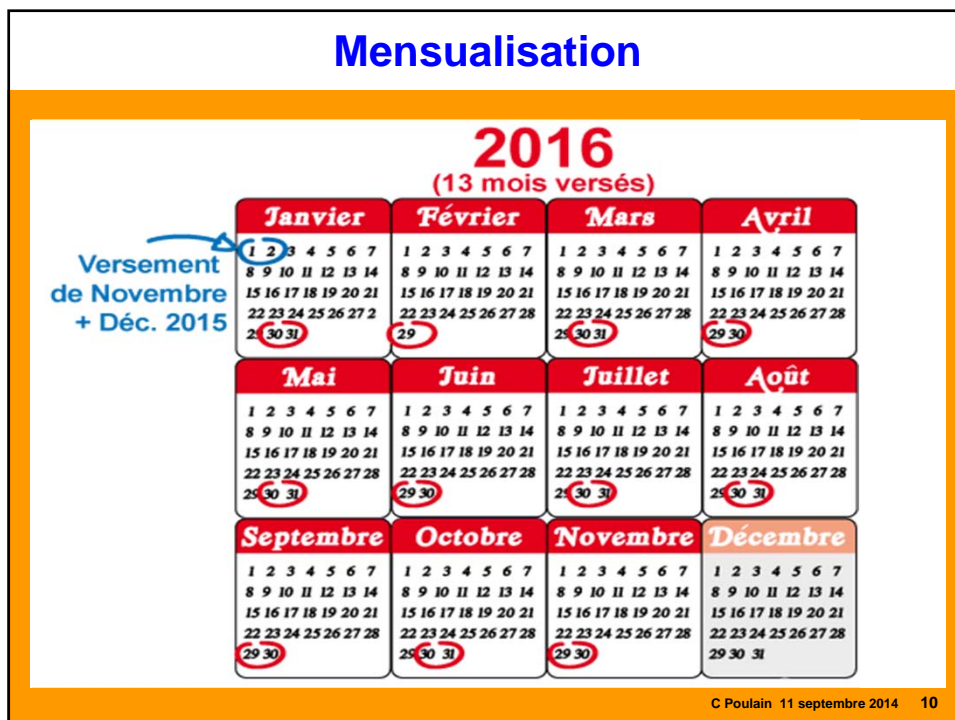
Mensualisation

2016
(13 mois versés)

Versement de Novembre + Déc. 2015

| Janvier | Février | Mars | Avril |
|---|---|---|---|
| 1 2 3 4 5 6 7 | 1 2 3 4 5 6 7 | 1 2 3 4 5 6 7 | 1 2 3 4 5 6 7 |
| 8 9 10 11 12 13 14 | 8 9 10 11 12 13 14 | 8 9 10 11 12 13 14 | 8 9 10 11 12 13 14 |
| 15 16 17 18 19 20 21 | 15 16 17 18 19 20 21 | 15 16 17 18 19 20 21 | 15 16 17 18 19 20 21 |
| 22 23 24 25 26 27 2 | 22 23 24 25 26 27 28 | 22 23 24 25 26 27 28 | 22 23 24 25 26 27 28 |
| 29 30 31 | 29 | 29 30 31 | 29 30 |

| Mai | Juin | Juillet | Août |
|---|---|---|---|
| 1 2 3 4 5 6 7 | 1 2 3 4 5 6 7 | 1 2 3 4 5 6 7 | 1 2 3 4 5 6 7 |
| 8 9 10 11 12 13 14 | 8 9 10 11 12 13 14 | 8 9 10 11 12 13 14 | 8 9 10 11 12 13 14 |
| 15 16 17 18 19 20 21 | 15 16 17 18 19 20 21 | 15 16 17 18 19 20 21 | 15 16 17 18 19 20 21 |
| 22 23 24 25 26 27 28 | 22 23 24 25 26 27 28 | 22 23 24 25 26 27 28 | 22 23 24 25 26 27 28 |
| 29 30 31 | 29 30 | 29 30 31 | 29 30 31 |

| Septembre | Octobre | Novembre | Décembre |
|---|---|---|---|
| 1 2 3 4 5 6 7 | 1 2 3 4 5 6 7 | 1 2 3 4 5 6 7 | 1 2 3 4 5 6 7 |
| 8 9 10 11 12 13 14 | 8 9 10 11 12 13 14 | 8 9 10 11 12 13 14 | 8 9 10 11 12 13 14 |
| 15 16 17 18 19 20 21 | 15 16 17 18 19 20 21 | 15 16 17 18 19 20 21 | 15 16 17 18 19 20 21 |
| 22 23 24 25 26 27 28 | 22 23 24 25 26 27 28 | 22 23 24 25 26 27 28 | 22 23 24 25 26 27 28 |
| 29 30 | 29 30 31 | 29 30 | 29 30 31 |

C Poulain 11 septembre 2014 10